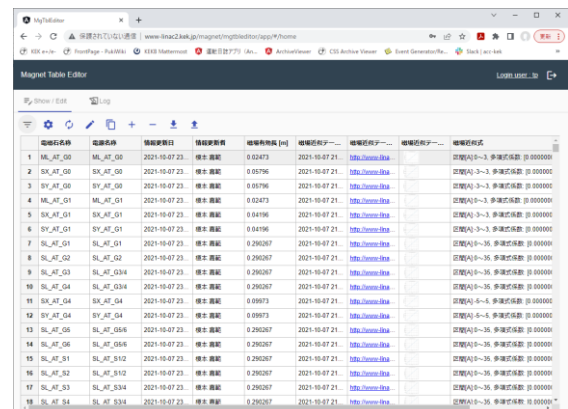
MgTblEditor × +

← → C ▲ 保護されていない通信 | www-linac2.kek.jp/magnet/mgtbleditor/app/#/home

KEK e-/e+ FrontPage - PukiWiki KEKB Mattermost 運転日誌アプリ (An... ArchiveViewer CSS Archive Viewer Event Generator/Re... Slack | acc-kek

Magnet Table Editor

Login user : to

Show / Edit Log

| | 電磁石名称 | 電源名称 | 情報更新日 | 情報更新者 | 磁場有効長 [m] | 磁場近似データ... | 磁場近似デー... | 磁場近似デー... | 磁場近似式 |
|---|---|---|---|---|---|---|---|---|---|
| 1 | ML_AT_G0 | ML_AT_G0 | 2021-10-07 23... | 橋本 義範 | 0.02473 | 2021-10-07 21... | http://www-lina... | | 区間[A] 0~3, 多項式係数 [0.00000 |
| 2 | SX_AT_G0 | SX_AT_G0 | 2021-10-07 23... | 橋本 義範 | 0.05796 | 2021-10-07 21... | http://www-lina... | | 区間[A] -3~3, 多項式係数 [0.00000 |
| 3 | SY_AT_G0 | SY_AT_G0 | 2021-10-07 23... | 橋本 義範 | 0.05796 | 2021-10-07 21... | http://www-lina... | | 区間[A] -3~3, 多項式係数 [0.00000 |
| 4 | ML_AT_G1 | ML_AT_G1 | 2021-10-07 23... | 橋本 義範 | 0.02473 | 2021-10-07 21... | http://www-lina... | | 区間[A] 0~3, 多項式係数 [0.00000 |
| 5 | SX_AT_G1 | SX_AT_G1 | 2021-10-07 23... | 橋本 義範 | 0.04196 | 2021-10-07 21... | http://www-lina... | | 区間[A] -3~3, 多項式係数 [0.00000 |
| 6 | SY_AT_G1 | SY_AT_G1 | 2021-10-07 23... | 橋本 義範 | 0.04196 | 2021-10-07 21... | http://www-lina... | | 区間[A] -3~3, 多項式係数 [0.00000 |
| 7 | SL_AT_G1 | SL_AT_G1 | 2021-10-07 23... | 橋本 義範 | 0.290267 | 2021-10-07 21... | http://www-lina... | | 区間[A] 0~36, 多項式係数 [0.00000 |
| 8 | SL_AT_G2 | SL_AT_G2 | 2021-10-07 23... | 橋本 義範 | 0.290267 | 2021-10-07 21... | http://www-lina... | | 区間[A] 0~36, 多項式係数 [0.00000 |
| 9 | SL_AT_G3 | SL_AT_G3/4 | 2021-10-07 23... | 橋本 義範 | 0.290267 | 2021-10-07 21... | http://www-lina... | | 区間[A] 0~36, 多項式係数 [0.00000 |
| 10 | SL_AT_G4 | SL_AT_G3/4 | 2021-10-07 23... | 橋本 義範 | 0.290267 | 2021-10-07 21... | http://www-lina... | | 区間[A] 0~36, 多項式係数 [0.00000 |
| 11 | SX_AT_G4 | SX_AT_G4 | 2021-10-07 23... | 橋本 義範 | 0.09973 | 2021-10-07 21... | http://www-lina... | | 区間[A] -6~6, 多項式係数 [0.00000 |
| 12 | SY_AT_G4 | SY_AT_G4 | 2021-10-07 23... | 橋本 義範 | 0.09973 | 2021-10-07 21... | http://www-lina... | | 区間[A] -6~6, 多項式係数 [0.00000 |
| 13 | SL_AT_G5 | SL_AT_G5/6 | 2021-10-07 23... | 橋本 義範 | 0.290267 | 2021-10-07 21... | http://www-lina... | | 区間[A] 0~36, 多項式係数 [0.00000 |
| 14 | SL_AT_G6 | SL_AT_G5/6 | 2021-10-07 23... | 橋本 義範 | 0.290267 | 2021-10-07 21... | http://www-lina... | | 区間[A] 0~36, 多項式係数 [0.00000 |
| 15 | SL_AT_S1 | SL_AT_S1/2 | 2021-10-07 23... | 橋本 義範 | 0.290267 | 2021-10-07 21... | http://www-lina... | | 区間[A] 0~36, 多項式係数 [0.00000 |
| 16 | SL_AT_S2 | SL_AT_S1/2 | 2021-10-07 23... | 橋本 義範 | 0.290267 | 2021-10-07 21... | http://www-lina... | | 区間[A] 0~36, 多項式係数 [0.00000 |
| 17 | SL_AT_S3 | SL_AT_S3/4 | 2021-10-07 23... | 橋本 義範 | 0.290267 | 2021-10-07 21... | http://www-lina... | | 区間[A] 0~36, 多項式係数 [0.00000 |
| 18 | SL_AT_S4 | SL_AT_S3/4 | 2021-10-07 23... | 橋本 義範 | 0.290267 | 2021-10-07 21... | http://www-lina... | | 区間[A] 0~36, 多項式係数 [0.00000 |